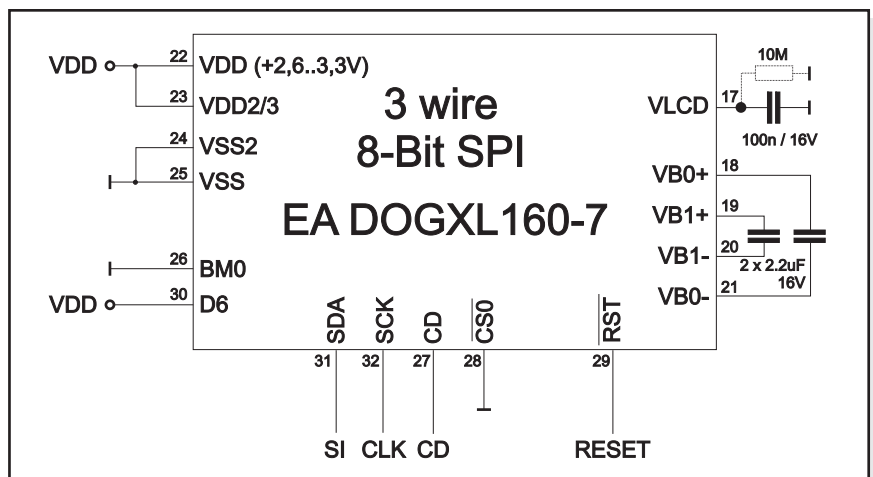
VDD
22
VDD (+2,6..3,3V)
23
VDD2/3
24
VSS2
25
VSS
26
BM0
VDD
30
D6

3 wire
8-Bit SPI

EA DOGXL160-7

SDA
SCK
CD
$\overline{CS0}$
$\overline{RST}$
31
32
27
28
29
SI
CLK
CD
RESET

10M
VLCD
17
100n / 16V
18
VB0+
19
VB1+
20
VB1-
2 x 2.2uF
16V
21
VB0-